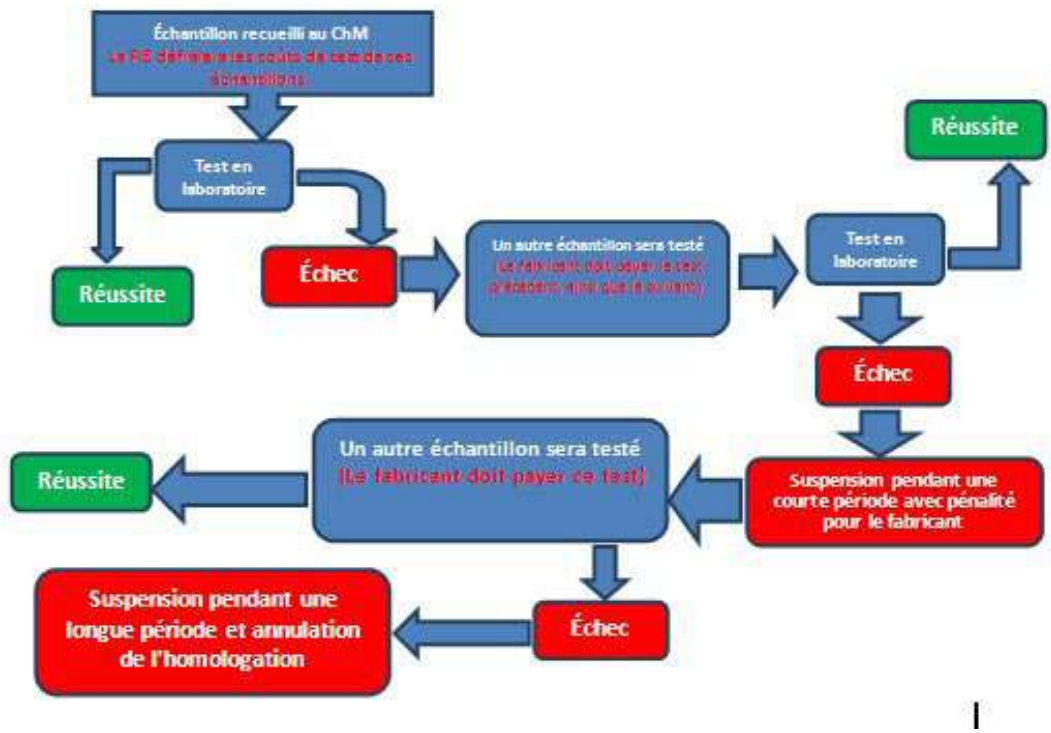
Échantillon recueilli au ChM
Le FE défraiera les coûts de test de ces échantillons

Test en laboratoire

Réussite

Échec

Un autre échantillon sera testé
(Le fabricant doit payer le test précédent ainsi que le suivant)

Test en laboratoire

Réussite

Échec

Suspension pendant une courte période avec pénalité pour le fabricant

Un autre échantillon sera testé
(Le fabricant doit payer ce test)

Réussite

Échec

Suspension pendant une longue période et annulation de l'homologation